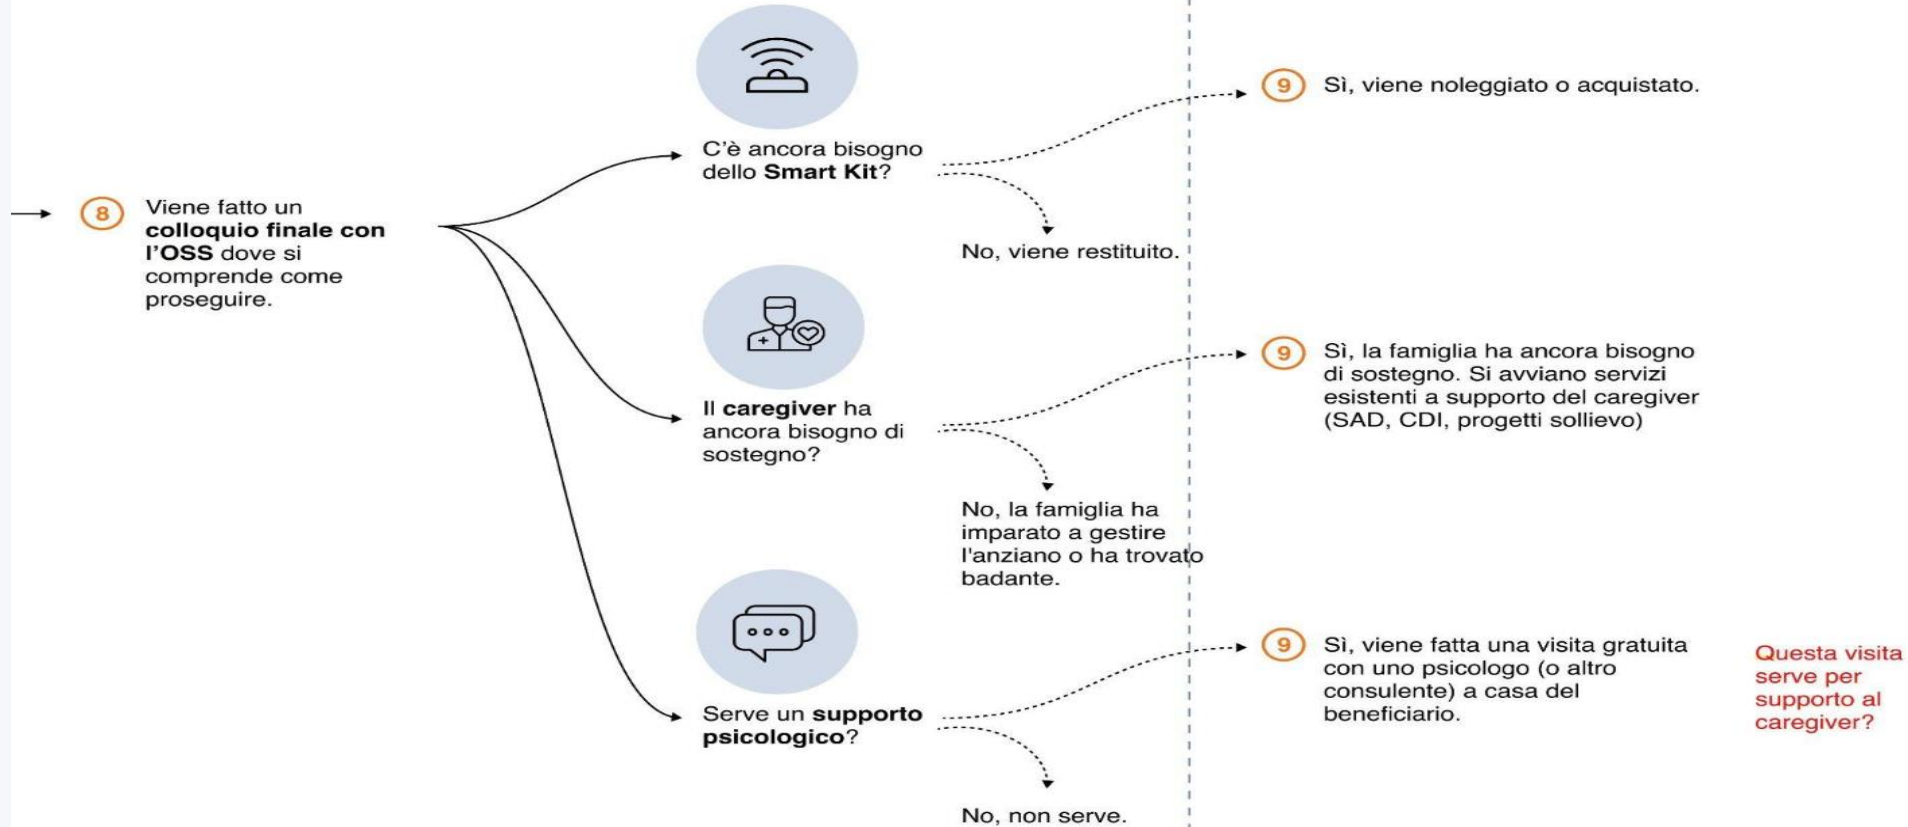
8 Viene fatto un **colloquio finale con l'OSS** dove si comprende come proseguire.

C'è ancora bisogno dello **Smart Kit**?

9 Sì, viene noleggiato o acquistato.

No, viene restituito.

Il **caregiver** ha ancora bisogno di sostegno?

9 Sì, la famiglia ha ancora bisogno di sostegno. Si avviano servizi esistenti a supporto del caregiver (SAD, CDI, progetti sollievo)

No, la famiglia ha imparato a gestire l'anziano o ha trovato badante.

Serve un **supporto psicologico**?

9 Sì, viene fatta una visita gratuita con uno psicologo (o altro consulente) a casa del beneficiario.

Questa visita serve per supporto al caregiver?

No, non serve.